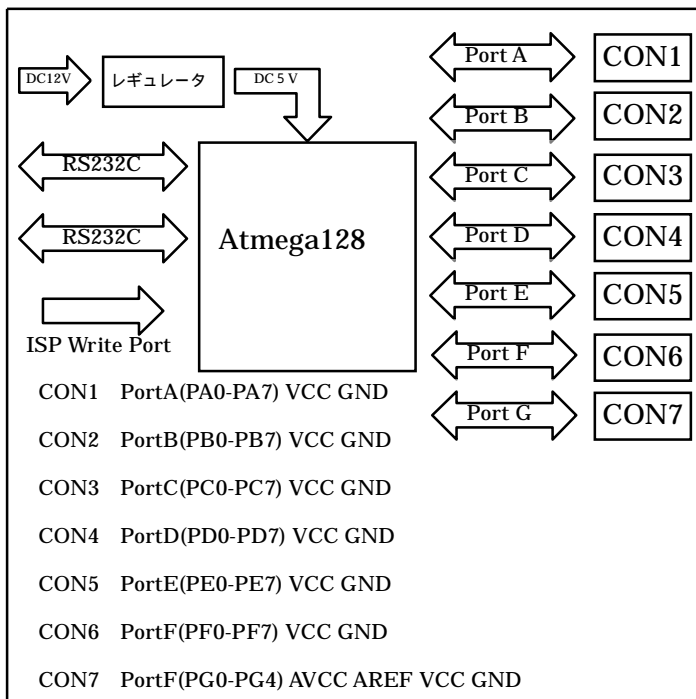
DC12V
レギュレータ
DC 5 V
RS232C
RS232C
Atmega128
ISP Write Port

Port A
CON1
Port B
CON2
Port C
CON3
Port D
CON4
Port E
CON5
Port F
CON6
Port G
CON7

CON1 PortA(PA0-PA7) VCC GND

CON2 PortB(PB0-PB7) VCC GND

CON3 PortC(PC0-PC7) VCC GND

CON4 PortD(PD0-PD7) VCC GND

CON5 PortE(PE0-PE7) VCC GND

CON6 PortF(PF0-PF7) VCC GND

CON7 PortF(PG0-PG4) AVCC AREF VCC GND